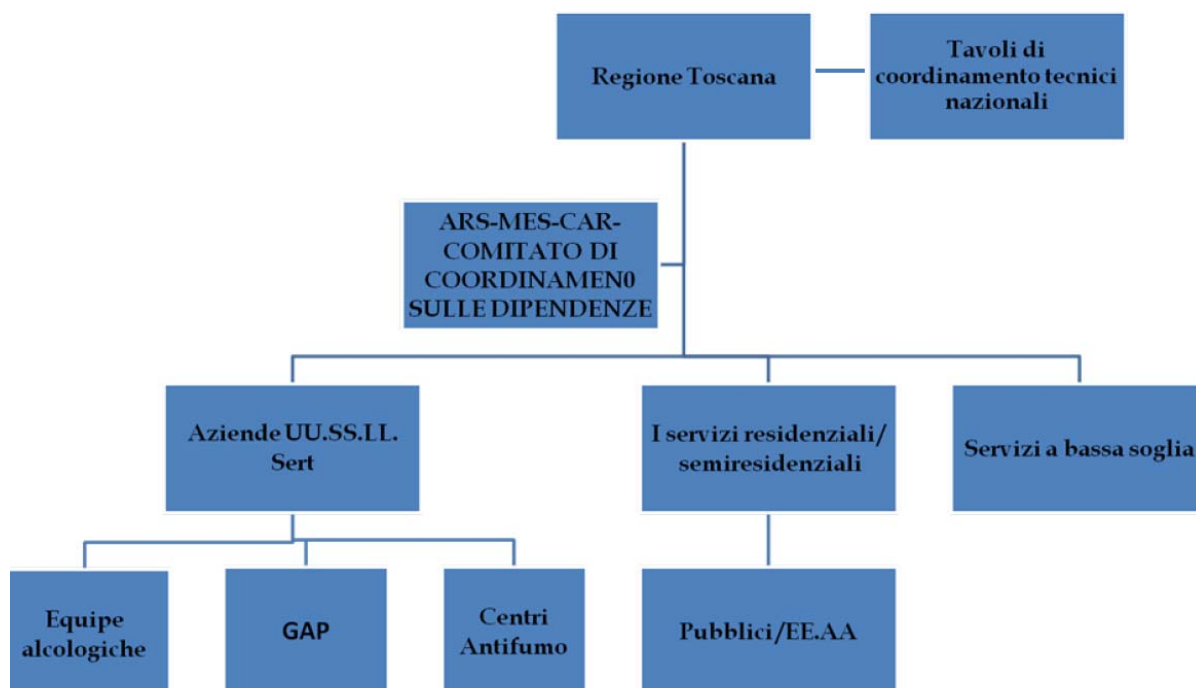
Regione Toscana

Tavoli di coordinamento tecnici nazionali

ARS-MES-CAR-COMITATO DI COORDINAMEN0 SULLE DIPENDENZE

Aziende UU.SS.LL. Sert

I servizi residenziali/ semiresidenziali

Servizi a bassa soglia

Equipe alcologiche

GAP

Centri Antifumo

Pubblici/EE.AA